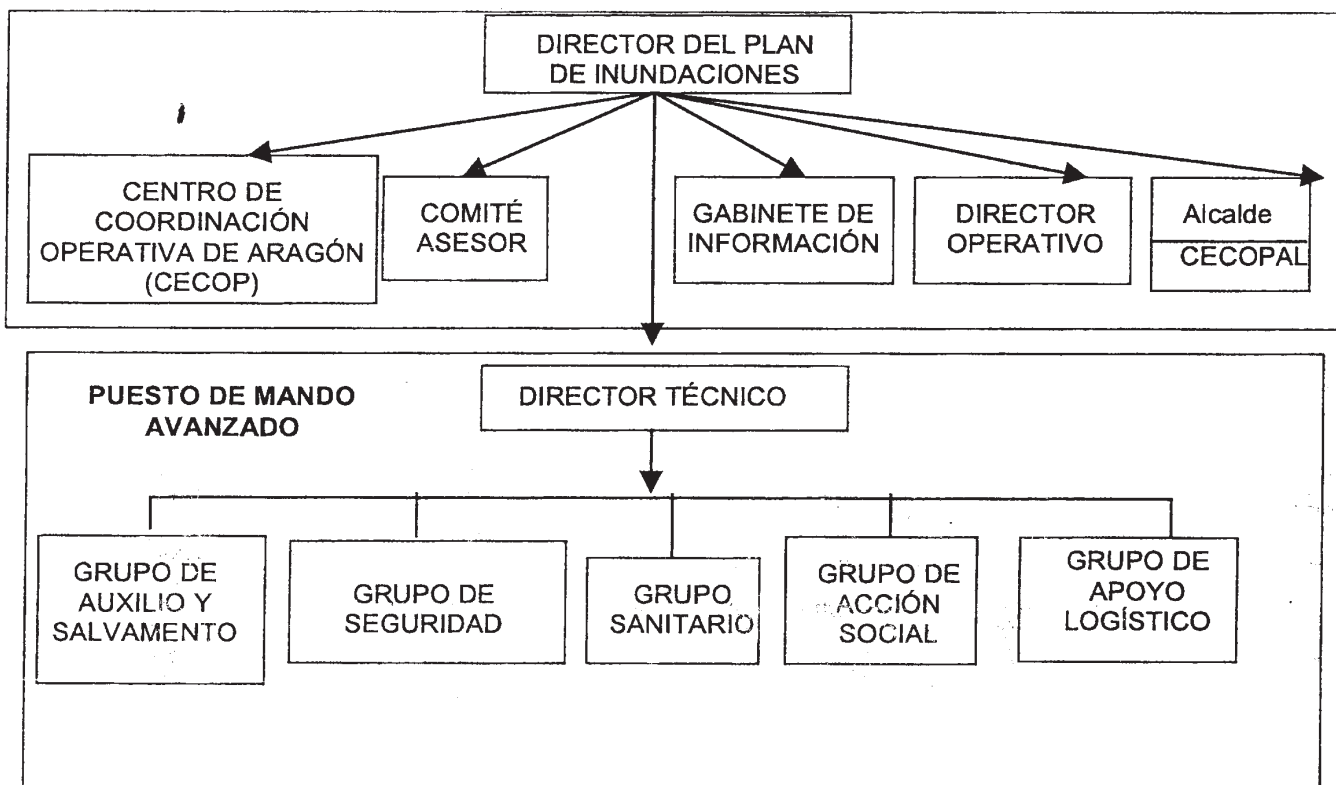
DIRECTOR DEL PLAN DE INUNDACIONES

CENTRO DE COORDINACIÓN OPERATIVA DE ARAGÓN (CECOP)

COMITÉ ASESOR

GABINETE DE INFORMACIÓN

DIRECTOR OPERATIVO

Alcalde

CECOPAL

PUESTO DE MANDO AVANZADO

DIRECTOR TÉCNICO

GRUPO DE AUXILIO Y SALVAMENTO

GRUPO DE SEGURIDAD

GRUPO SANITARIO

GRUPO DE ACCIÓN SOCIAL

GRUPO DE APOYO LOGÍSTICO